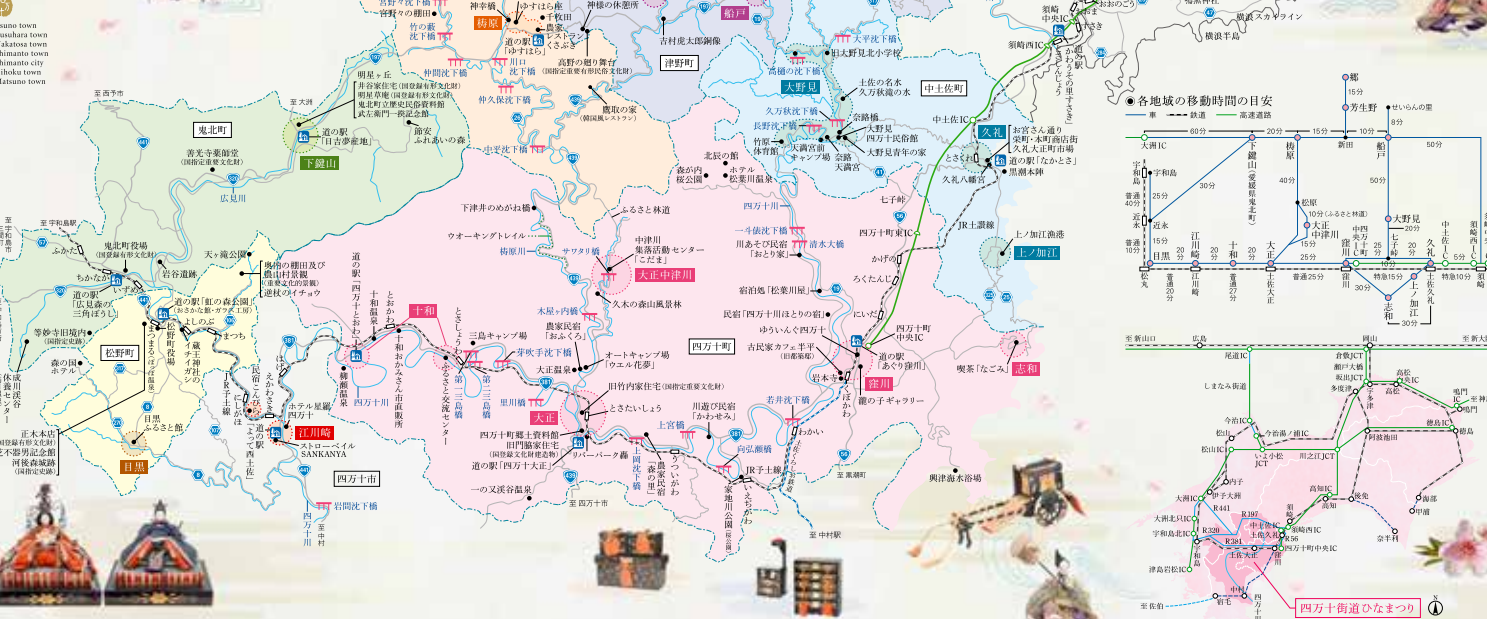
suno town
usuhara town
akatosa town
himanto town
himanto city
ihoku town
atsuno town

宮野々の棚田
竹の森
沈下橋
梼原
神幸橋
ゆすはら座
千枚田
道の駅「ゆすはら」
農家レストラン くさぶき
高野の廻り舞台
神楽の休憩所
吉村虎太郎銅像
船戸
大平沈下橋
旧大野見北小学校
須崎中央IC
須崎東IC
須崎西IC

明星ヶ丘
井谷家住宅
明星客庵
鬼北町立歴史民俗資料館
武左衛門一揆記念館
道の駅「日吉夢産地」
節安ふれあいの森
下鍵山
鬼北町
至大洲
至西予市
善光寺薬師堂
広見川
仲間沈下橋
川口沈下橋
仲久保沈下橋
津野町
鷹取の家
中平沈下橋
高樋の沈下橋
大野見
土佐の名水 久万秋澄の水
中土佐町
久万秋沈下橋
長野沈下橋
竹原体育館
奈路橋
大野見四万十民俗館
大野見青年の家
天満宮前キャンプ場
奈路天満宮
中土佐IC
久礼
お宮さん通り
栄町・本町商店街
久礼大正町市場
道の駅「なかとさ」
黒潮本陣
久礼八幡宮
とさいち
七子峠
上ノ加江漁港
上ノ加江
JR土讃線

各地域の移動時間の目安
車 鉄道 高速道路

至宇和島駅
ふかだ
鬼北町役場
ちかなが
岩谷遺跡
道の駅「広見森の三角ぼうし」
いよみや
天ヶ森公園
奥内の棚田及び農山村景観
逆杖のイチョウ
道の駅「虹の森公園」
よしのぶ
松野町役場
まつまる
蔵王神社のイチョウ
等妙寺旧境内
森の国ホテル
松野町
休養センター
成川渓谷
正木本店
芝不器男記念館
河後森城跡
目黒ふるさと館
目黒
まつり
江川崎
道の駅よって西土佐
ストローベイル SANKANYA
ホテル星羅四万十
民宿こんぴら
四万十市
岩間沈下橋
四万十川
至中村

下津井のめがね橋
ウオーキングトレイル
梼原川
サワタリ橋
ふるさと林道
中津川集落活動センター「こだま」
大正中津川
久木の森山風景林
森が内親水公園
北銀の館
ホテル松葉川温泉
一斗俵沈下橋
川あそび民宿「おとう家」
清水大橋
四万十川
民宿処「松葉川屋」
民宿「四万十川ほとりの宿」
四万十町東IC
かげの
ろくたんじ
にいだ
四万十町中央IC
道の駅あぐり窪川
窪川
岩本寺
ゆういんぐ四万十
古民家カフェ半平
西部喫茶「なごみ」
志和
藤の子ギャラリー
四万十町
十和
十和温泉
とおわ
おかあさん市
道の駅「四万十とおわ」
ふるさと交流センター
第三鳥橋
三島キャンプ場
昭和
農家民宿「おふくろ」
茅吹手沈下橋
オートキャンプ場「ウエル花夢」
大正温泉
里川橋
大正
旧竹内家住宅
とさたいしょう
四万十町郷土資料館 旧門脇家住宅
道の駅「四万十大正」
リバーパーク轟
一の又渓谷温泉
上宮橋
うついがわ
農家民宿「森の里」
川遊び民宿「かわせみ」
向弘瀬橋
若井沈下橋
わかい
JR予土線
えがわさき
茶地川公園
至四万十市
興津海水浴場
至中村駅
至窪川

四万十川

60分 20分 15分 10分
大洲IC
宇和島
西予宇和IC
下鍵山
梼原
郷
芳生野
船戸
大野見
近永
江川崎
十和
大正
窪川
中土佐IC
久礼
上ノ加江
須崎東IC
四万十町中央IC
目黒
松丸
土佐大正
大正中津川
四万十町東IC

至新山口
広島
岡山
至新大阪
尾道IC
倉敷JCT
しまなみ街道
今治IC
今治小松JCT
松山IC
松山
いよ小松JCT
川之江JCT
高松
鳴門
徳島
甲浦
奈半利
高知
高知IC
大洲IC
宇和島北IC
津島岩松IC
須崎東IC
中土佐IC
四万十町中央IC
四万十町東IC
宿毛
中村
至佐伯
四万十街道ひなまつり